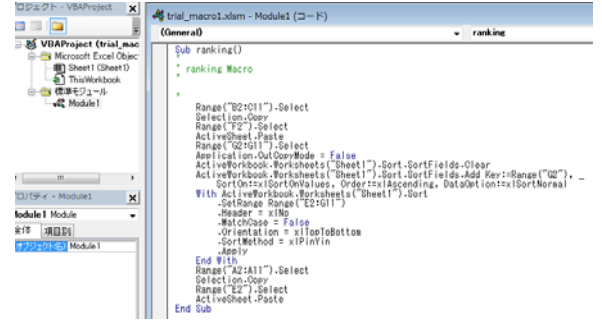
ロジェクト - VBAProject

VBAProject (trial_mac
Microsoft Excel Objec
Sheet1 (Sheet1)
ThisWorkbook
標準モジュール
Module1

プロパティ - Module1
Module1 Module
全体 項目別
オブジェクト名 Module1

trial_macro1.xlsm - Module1 (コード)

(General)
ranking

Sub ranking()
'
' ranking Macro
'

'
Range("B2:C11").Select
Selection.Copy
Range("F2").Select
ActiveSheet.Paste
Range("G2:G11").Select
Application.CutCopyMode = False
ActiveWorkbook.Worksheets("Sheet1").Sort.SortFields.Clear
ActiveWorkbook.Worksheets("Sheet1").Sort.SortFields.Add Key:=Range("G2"), _
SortOn:=xlSortOnValues, Order:=xlAscending, DataOption:=xlSortNormal
With ActiveWorkbook.Worksheets("Sheet1").Sort
.SetRange Range("E2:G11")
.Header = xlNo
.MatchCase = False
.Orientation = xlTopToBottom
.SortMethod = xlPinYin
.Apply
End With
Range("A2:A11").Select
Selection.Copy
Range("E2").Select
ActiveSheet.Paste
End Sub